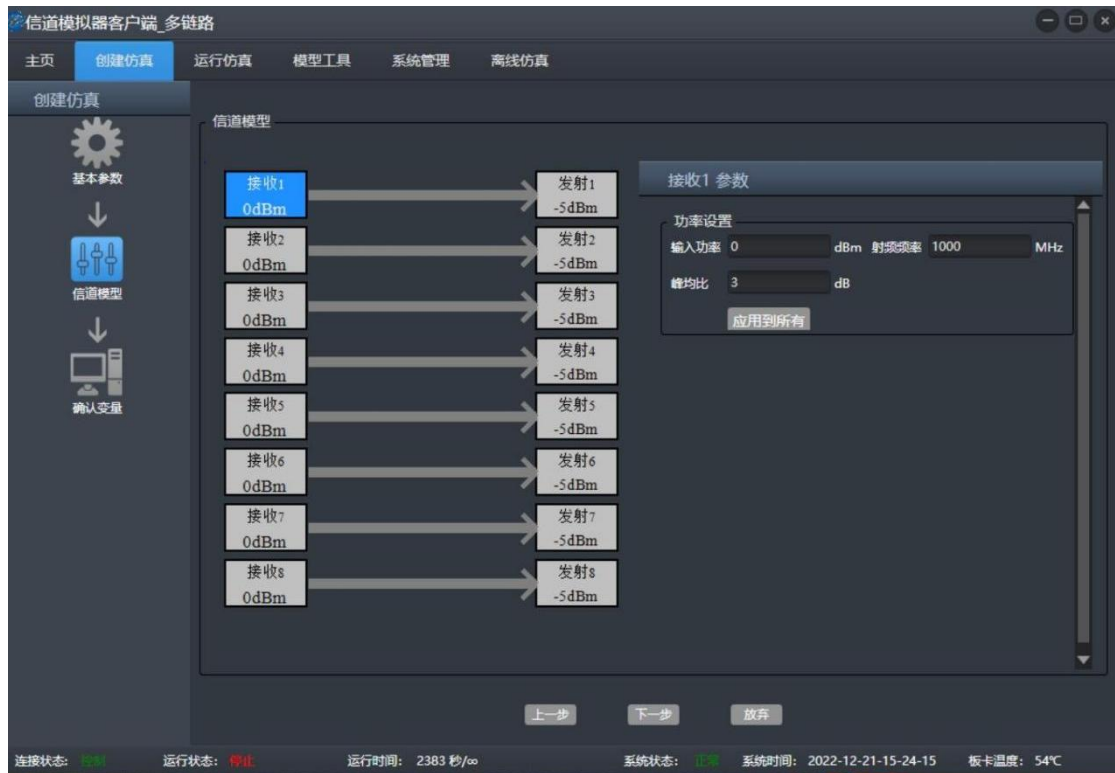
信道模拟器客户端_多链路

主页 创建仿真 运行仿真 模型工具 系统管理 离线仿真

创建仿真

基本参数

信道模型

确认变量

信道模型

接收1 0dBm
接收2 0dBm
接收3 0dBm
接收4 0dBm
接收5 0dBm
接收6 0dBm
接收7 0dBm
接收8 0dBm

发射1 -5dBm
发射2 -5dBm
发射3 -5dBm
发射4 -5dBm
发射5 -5dBm
发射6 -5dBm
发射7 -5dBm
发射8 -5dBm

接收1 参数

功率设置

输入功率 0 dBm 射频频率 1000 MHz

峰均比 3 dB

应用到所有

上一步 下一步 放弃

连接状态: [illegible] 运行状态: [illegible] 运行时间: 2383 秒/∞ 系统状态: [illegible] 系统时间: 2022-12-21-15-24-15 板卡温度: 54℃